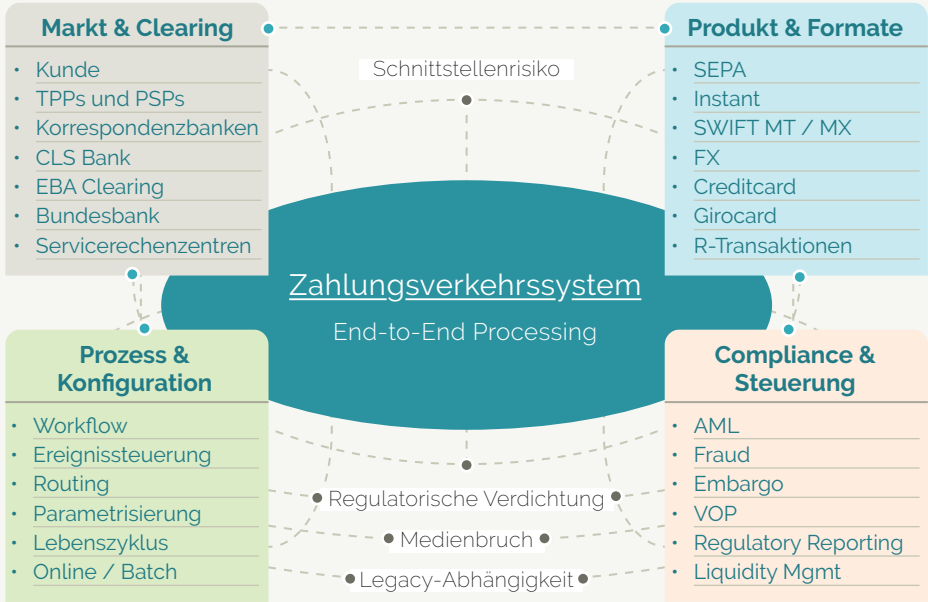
Markt & Clearing

- Kunde
- TPPs und PSPs
- Korrespondenzbanken
- CLS Bank
- EBA Clearing
- Bundesbank
- Servicerechenzentren

Schnittstellenrisiko

Produkt & Formate

- SEPA
- Instant
- SWIFT MT / MX
- FX
- Creditcard
- Girocard
- R-Transaktionen

Zahlungsverkehrssystem

End-to-End Processing

Prozess & Konfiguration

- Workflow
- Ereignissteuerung
- Routing
- Parametrisierung
- Lebenszyklus
- Online / Batch

Compliance & Steuerung

- AML
- Fraud
- Embargo
- VOP
- Regulatory Reporting
- Liquidity Mgmt

Regulatorische Verdichtung

Medienbruch

Legacy-Abhängigkeit